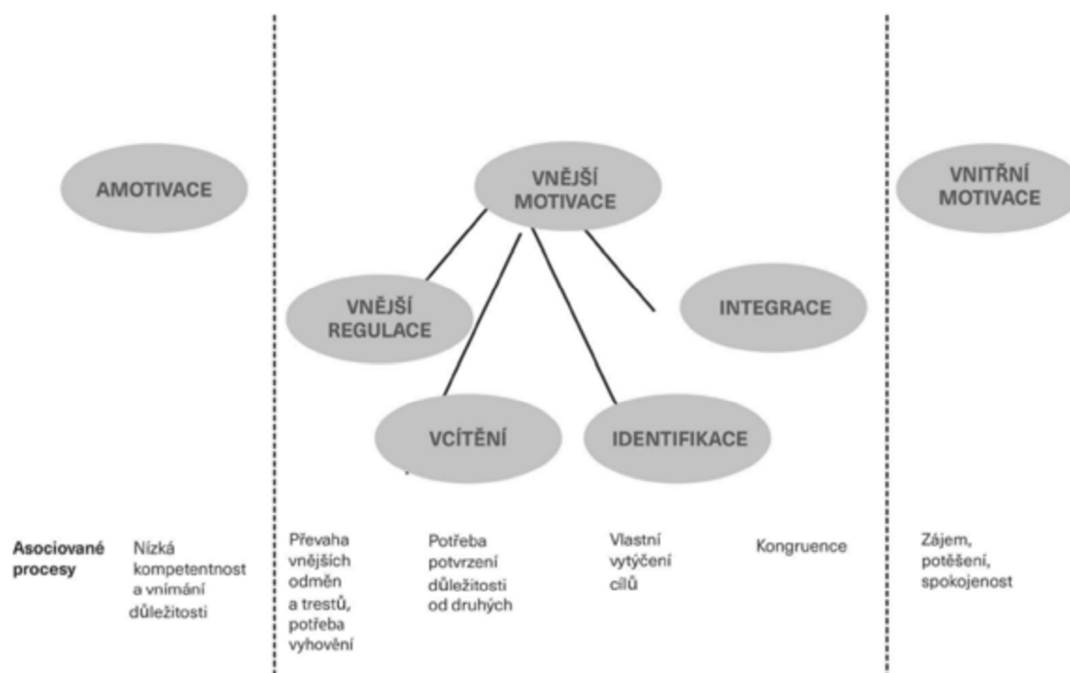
AMOTIVACE

VNĚJŠÍ MOTIVACE

VNITŘNÍ MOTIVACE

VNĚJŠÍ REGULACE

INTEGRACE

VCÍTĚNÍ

IDENTIFIKACE

Asociované procesy

Nízká kompetentnost a vnímání důležitosti

Převaha vnějších odměn a trestů, potřeba vyhovění

Potřeba potvrzení důležitosti od druhých

Vlastní vytýčení cílů

Kongruence

Zájem, potěšení, spokojenost